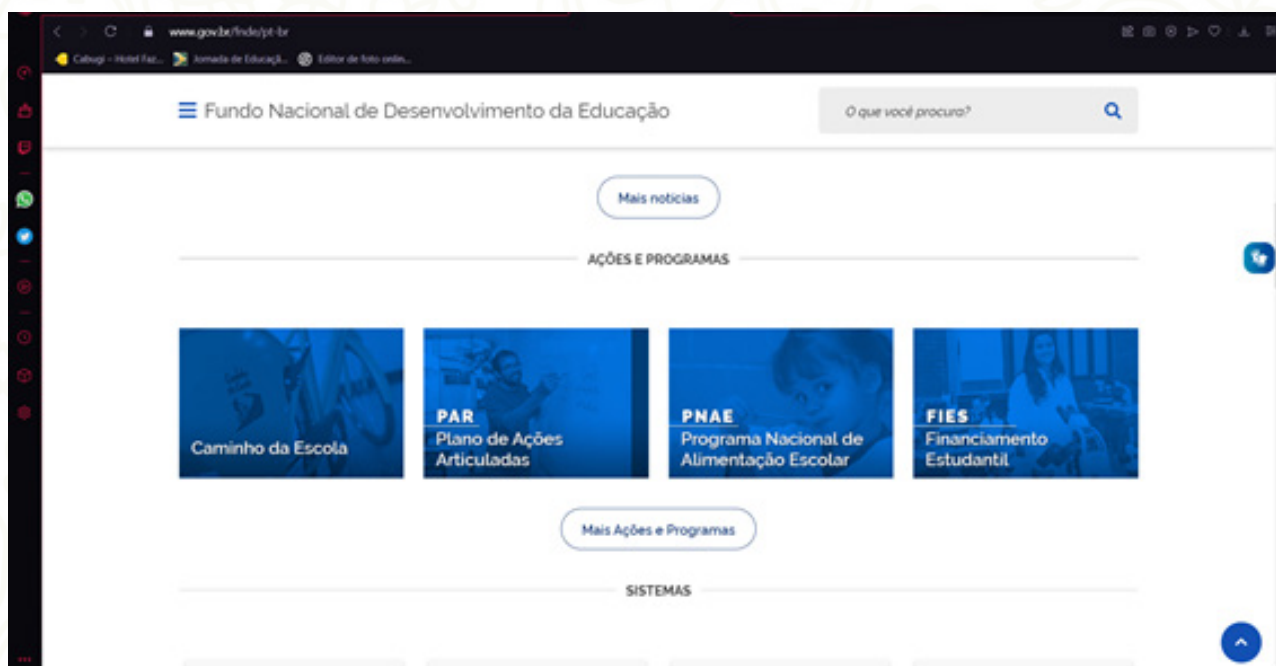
www.gov.br/fnde/pt-br

Cabugi – Hotel Faz... Jornada de Educaçã... Editor de foto onlin...

Fundo Nacional de Desenvolvimento da Educação

O que você procura?

Mais notícias

AÇÕES E PROGRAMAS

Caminho da Escola

PAR
Plano de Ações Articuladas

PNAE
Programa Nacional de Alimentação Escolar

FIES
Financiamento Estudantil

Mais Ações e Programas

SISTEMAS